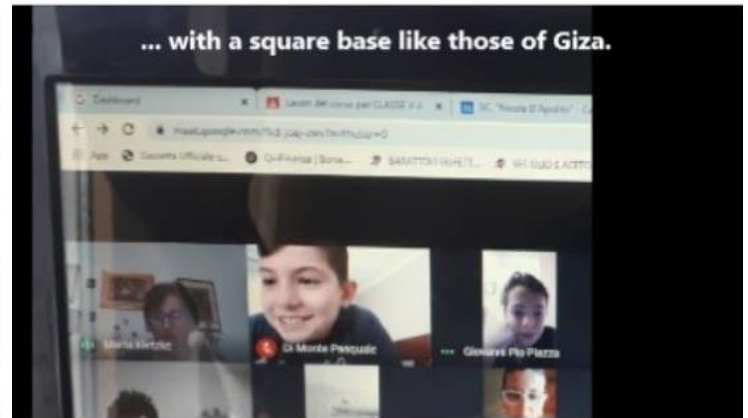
... with a square base like those of Giza.

Dashboard

Lezioni del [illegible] per CLASSE V

IC "Nicola D'Apolito"

meet.google.com/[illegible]

App

Gazzetta Ufficiale

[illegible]

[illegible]

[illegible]

Maria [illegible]

Di Monte Pasquale

Giovanni Pio Piazza